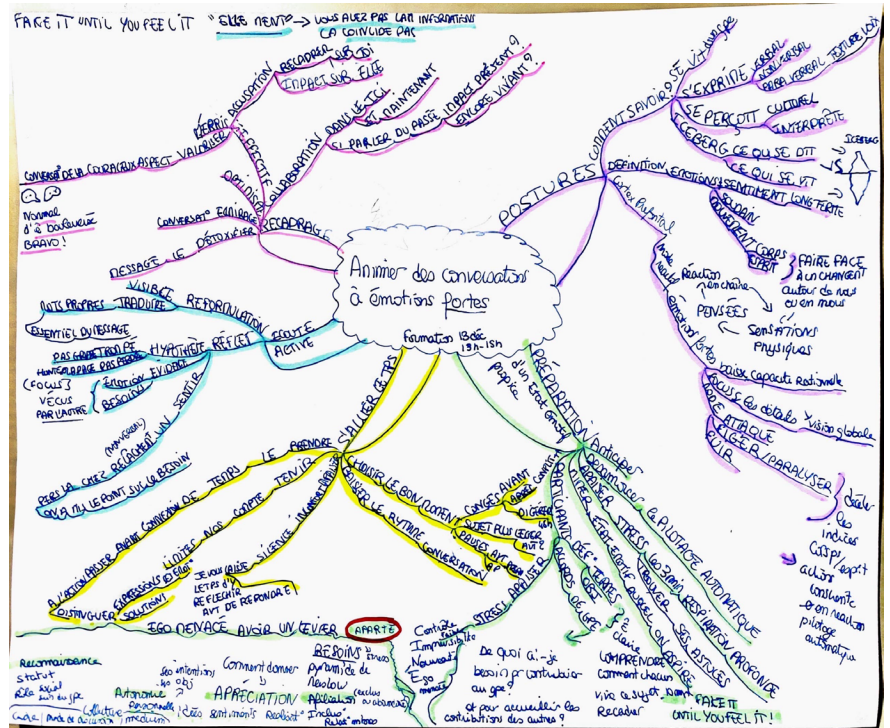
FAKE IT UNTIL YOU FEEL IT

"ELLE MENT" → VOUS AVEZ PAS LES INFORMATIONS
ÇA COINCIDE PAS

Animer des conversations à émotions fortes

Formation Bdoc 13h-15h

POSTURES
COMMENT SAVOIR? SE VIT/S'EXPRIME
S'EXPRIME VERBAL
NON VERBAL
PARA VERBAL TEXTURE VOIX
SE PERÇOIT CULTUREL
INTERPRÉTÉ
ICEBERG CE QUE SE DIT
CE QUI SE VIT
ICEBERG
DÉFINITION ÉMOTIONS SENTIMENT LONG TERME
Cortex Préfrontal
SOUDAIN
SOUVENT CORPS
ESPRIT
FAIRE FACE À UN CHANGEMENT autour de nous ou en nous
Réaction en chaîne
PENSÉES
SENSATIONS PHYSIQUES
Émotions fortes baisse capacité rationnelle
Focus sur les détails ≠ vision globale
ATTAQUE
FIGER / PARALYSER
FUIR
Détecter les indices corps/esprit
action consciente ≠ en réaction
pilotage automatique

RECADRER
SUBIR
IMPACT SUR ELLE
RÉALITÉ ACCUSATION
RESPECTE
ÉLABORATION DANS LE ICI ET MAINTENANT
SI PARLER DU PASSÉ IMPACT PRÉSENT ? ENCORE VIVANT ?
CONVERSATION DE LA COURAGEUX ASPECT VALORISER
Normal d'être bouleversé
BRAVO !
CONVERSATION EMBARQUÉE
ORIENTER
RECADRAGE
MESSAGE LE DÉTOXIFIER

VISIBLE REFORMULATION
MOTS PROPRES TRADUIRE
L'ESSENTIEL DU MESSAGE
ÉCOUTE ACTIVE
PAS GRAND CHOSE
HYPOTHÈSE RÉFLET
HAUTEUR PAGE PAS PROBLÈME
(FOCUS) VÉCUS PAR L'AUTRE
ÉMOTION ÉVIDENTE
BESOINS
SENTIR
(non verbal)
PERD LA CHEZ RÉGULER UN
VOIR LE POINT SUR LE BESOIN

S'ALLIER AU TEMPS
PRENDRE
LE TEMPS
TENIR COMPTE NOS LIMITES
INFORMATION
REPOUSSER LE RYTHME CONVERSATION
CHOISIR LE BON MOMENT
CONGÉS AVANT
APRÈS
DIGÉRER
SUJET PLUS LÉGER AVANT
PAUSES AVANT
ACTION PASSER ENFIN CONNEXION DE
DISTINGUER EXPRESSIONS ÉMOTIONS
SOUTIEN
JE VOUS LAISSE LE TEMPS D'Y RÉFLÉCHIR AVANT DE RÉPONDRE
SILENCE
EGO MENACE AVOIR UN LEVIER
APARTÉ

PRÉPARATION ANTICIPER
d'un État Émotionnel propice
ORGANISER
PILOTAGE AUTOMATIQUE
ÉVITER
RESPIRATION PROFONDE
STRESS (LE DORMIR)
TROUVER SES ASTUCES
INTÉGRER
ÉTAT ÉMOTIONNEL
PARTICIPANTS
SUJET DÉFINIR TERMES
CLAIR
COMPRENDRE
Comment chacun vivra ce sujet
Recadrer
FAKE IT UNTIL YOU FEEL IT !
BESOINS DE L'EGO
STRESS
Contrôle
Imprévisibilité
Nouveauté
Ego menacé
De quoi ai-je besoin pour contribuer au gpe ?
et pour accueillir les contributions des autres ?

Reconnaissance statut
Rôle social
dans le gpe
Autonomie
Appartenance
Ses intentions
ses obj
APPRÉCIATION
Comment donner
pyramide de Maslow
Besoins
Inclus
Rejet
Ceux au besoin
Affiliation
relation externe
Cadre
Collectivité
Mode de communication
Procédure
Idées
Sentiments
Réalisation